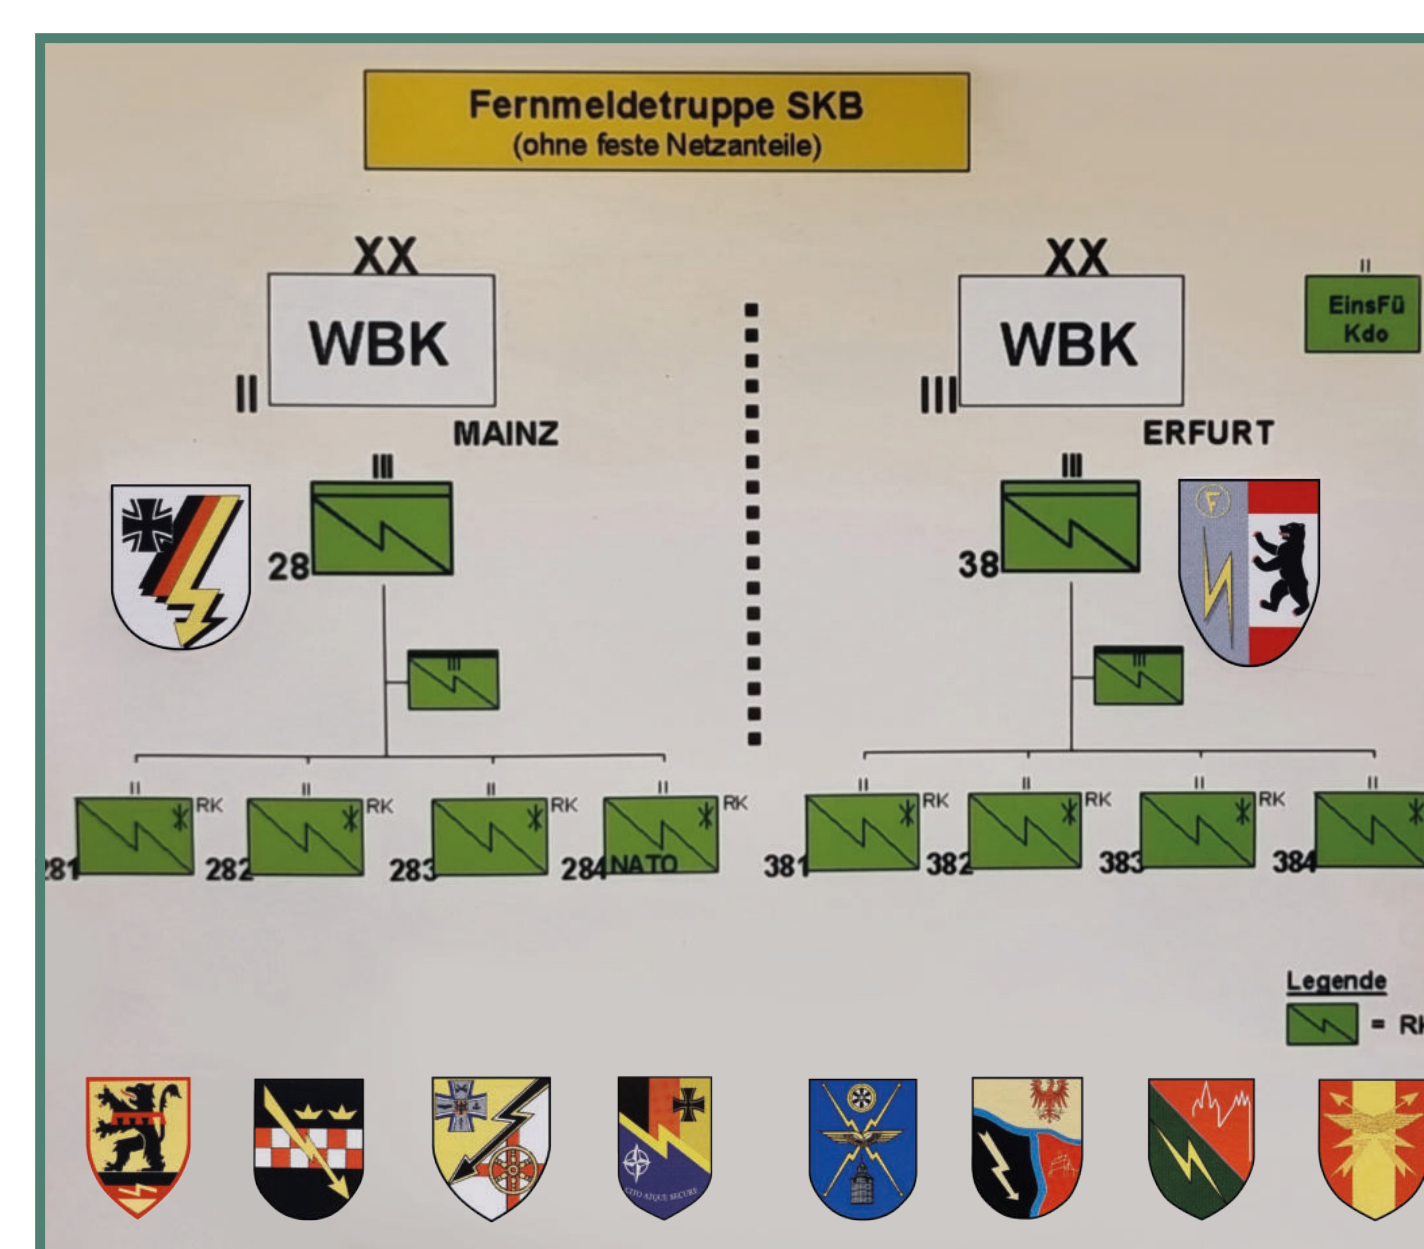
Fernmeldetruppe SKB
(ohne feste Netzanteile)

XX
WBK
II
MAINZ

III
28

III

II RK
281
II RK
282
II RK
283
II RK
284 NATO

XX
WBK
III
ERFURT

II
EinsFü
Kdo

III
38

III

II RK
381
II RK
382
II RK
383
II
384

Legende
= RK

CITO ATQUE SECURE